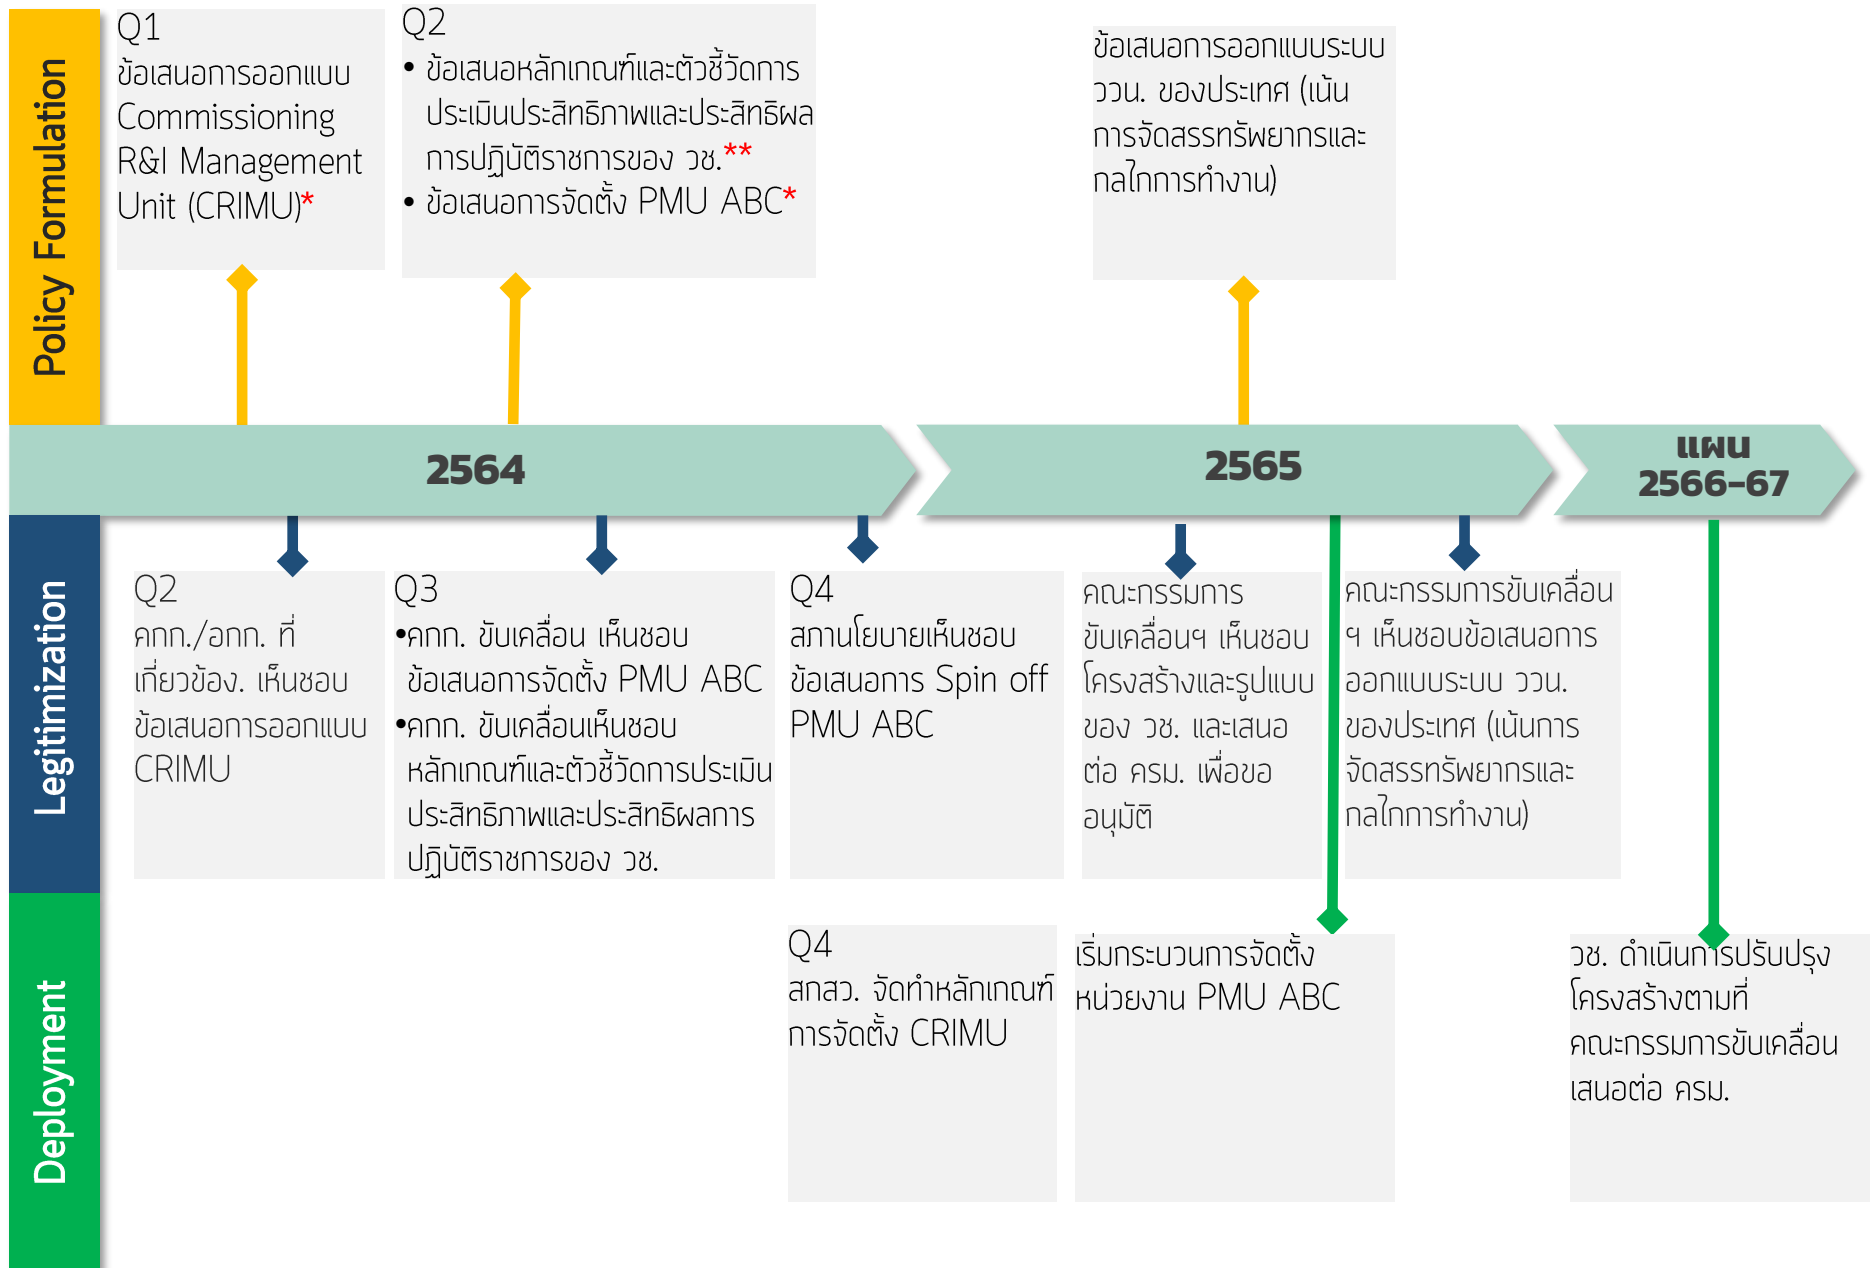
Policy Formulation

Q1
ข้อเสนอการออกแบบ Commissioning R&I Management Unit (CRIMU)*

Q2
• ข้อเสนอหลักเกณฑ์และตัวชี้วัดการประเมินประสิทธิภาพและประสิทธิผลการปฏิบัติราชการของ วช.**
• ข้อเสนอการจัดตั้ง PMU ABC*

ข้อเสนอการออกแบบระบบ ววน. ของประเทศ (เน้นการจัดสรรทรัพยากรและกลไกการทำงาน)

2564

2565

แผน 2566-67

Legitimization

Q2
คกก./อกก. ที่เกี่ยวข้อง. เห็นชอบข้อเสนอการออกแบบ CRIMU

Q3
•คกก. ขับเคลื่อน เห็นชอบข้อเสนอการจัดตั้ง PMU ABC
•คกก. ขับเคลื่อนเห็นชอบหลักเกณฑ์และตัวชี้วัดการประเมินประสิทธิภาพและประสิทธิผลการปฏิบัติราชการของ วช.

Q4
สภานโยบายเห็นชอบข้อเสนอการ Spin off PMU ABC

คณะกรรมการขับเคลื่อนฯ เห็นชอบโครงสร้างและรูปแบบของ วช. และเสนอต่อ ครม. เพื่อขออนุมัติ

คณะกรรมการขับเคลื่อนฯ เห็นชอบข้อเสนอการออกแบบระบบ ววน. ของประเทศ (เน้นการจัดสรรทรัพยากรและกลไกการทำงาน)

Deployment

Q4
สกสว. จัดทำหลักเกณฑ์การจัดตั้ง CRIMU

เริ่มกระบวนการจัดตั้งหน่วยงาน PMU ABC

วช. ดำเนินการปรับปรุงโครงสร้างตามที่คณะกรรมการขับเคลื่อนเสนอต่อ ครม.